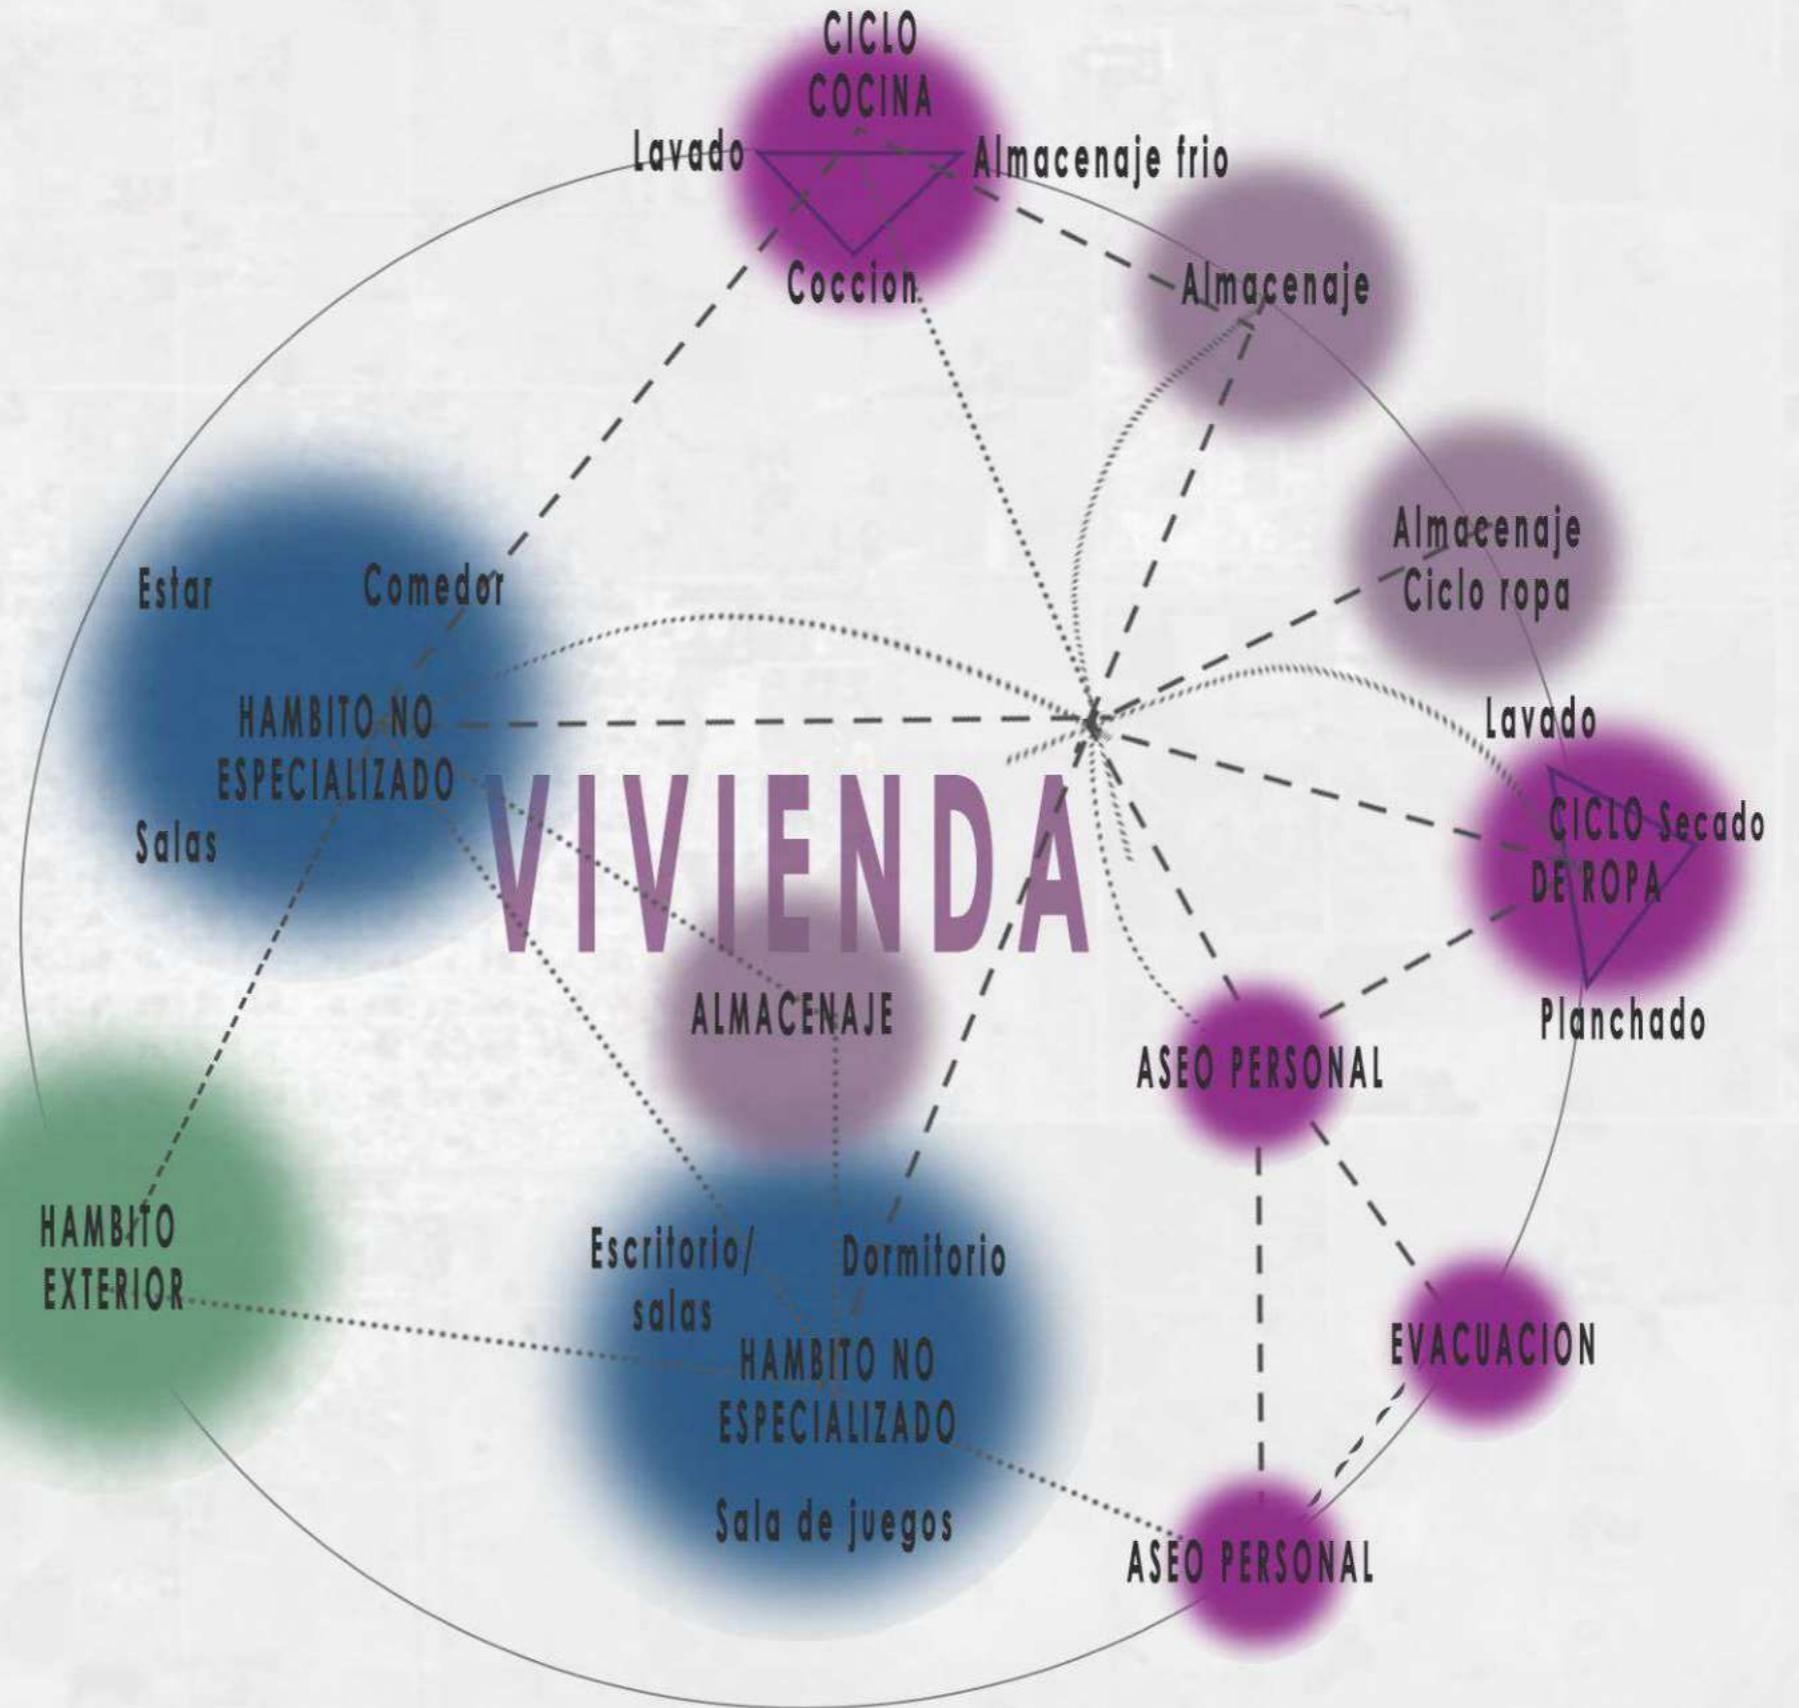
CICLO COCINA

Lavado

Almacenaje frio

Coccion

Almacenaje

Almacenaje Ciclo ropa

Estar

Comedor

HAMBITO NO ESPECIALIZADO

Salas

VIVIENDA

Lavado

CICLO DE ROPA

Secado

Planchado

ALMACENAJE

ASEO PERSONAL

HAMBITO EXTERIOR

Escritorio/ salas

Dormitorio

HAMBITO NO ESPECIALIZADO

Sala de juegos

EVACUACION

ASEO PERSONAL